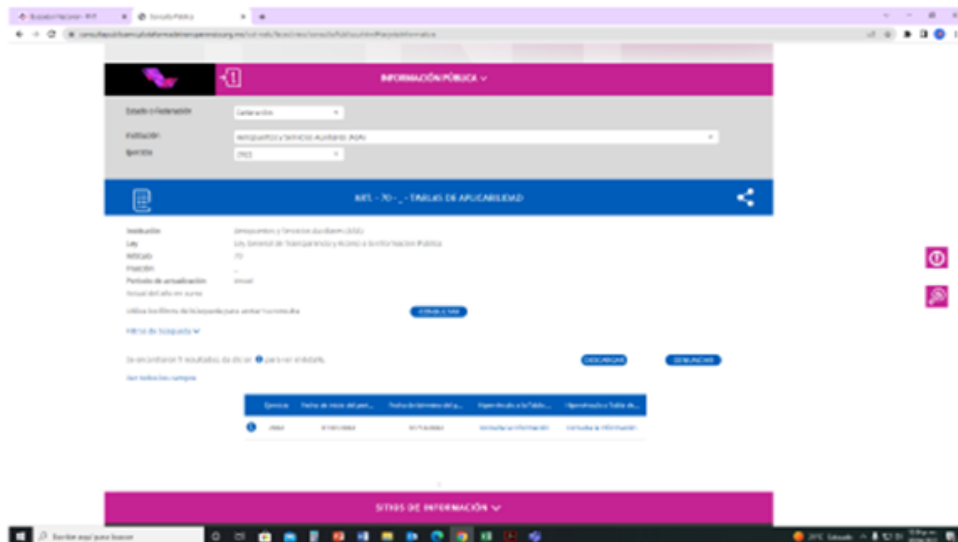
INFORMACIÓN PÚBLICA

Estado o Federación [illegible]

Institución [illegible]

Ejercicio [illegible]

ART. - 70 - _ - TABLAS DE APLICABILIDAD

Institución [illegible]
Ley Ley General de Transparencia y Acceso a la Información Pública
Artículo 70
Fracción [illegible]
Periodo de actualización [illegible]

CONSULTAR

Filtros de búsqueda

DESCARGAR DENUNCIAR

| Ejercicio | Fecha de inicio del peri... | Fecha de término del p... | Hipervínculo a la Tabla ... | Hipervínculo a Tabla de ... |
|---|---|---|---|---|
| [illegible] | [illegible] | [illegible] | Consulta la información | Consulta la información |

SITIOS DE INFORMACIÓN

Escribe aquí para buscar